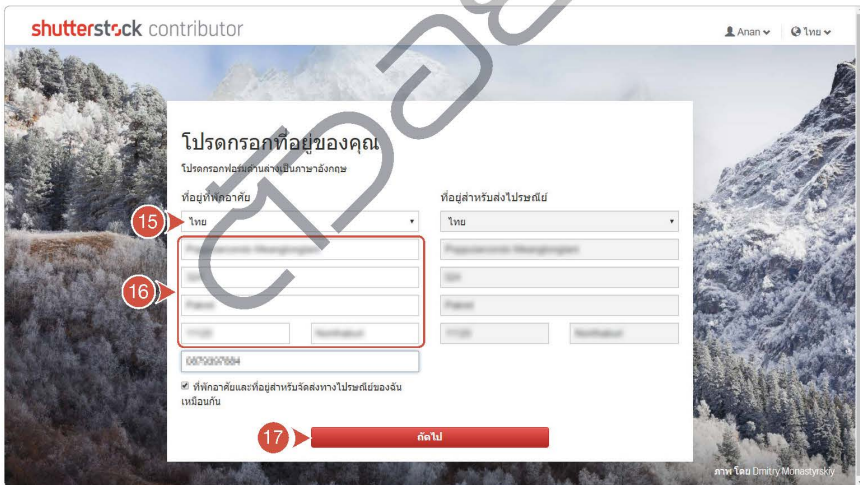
shutterstock contributor

Anan ไทย

โปรดกรอกที่อยู่ของคุณ

โปรดกรอกฟอร์มด้านล่างเป็นภาษาอังกฤษ

ที่อยู่ที่พักอาศัย

15 ไทย

16

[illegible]

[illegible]

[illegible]

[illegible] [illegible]

0879397884

ที่พักอาศัยและที่อยู่สำหรับจัดส่งทางไปรษณีย์ของฉันเหมือนกัน

ที่อยู่สำหรับส่งไปรษณีย์

ไทย

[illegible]

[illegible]

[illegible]

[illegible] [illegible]

17 ถัดไป

ตัวอย่าง

ภาพ โดย Dmitry Monastyrskiy